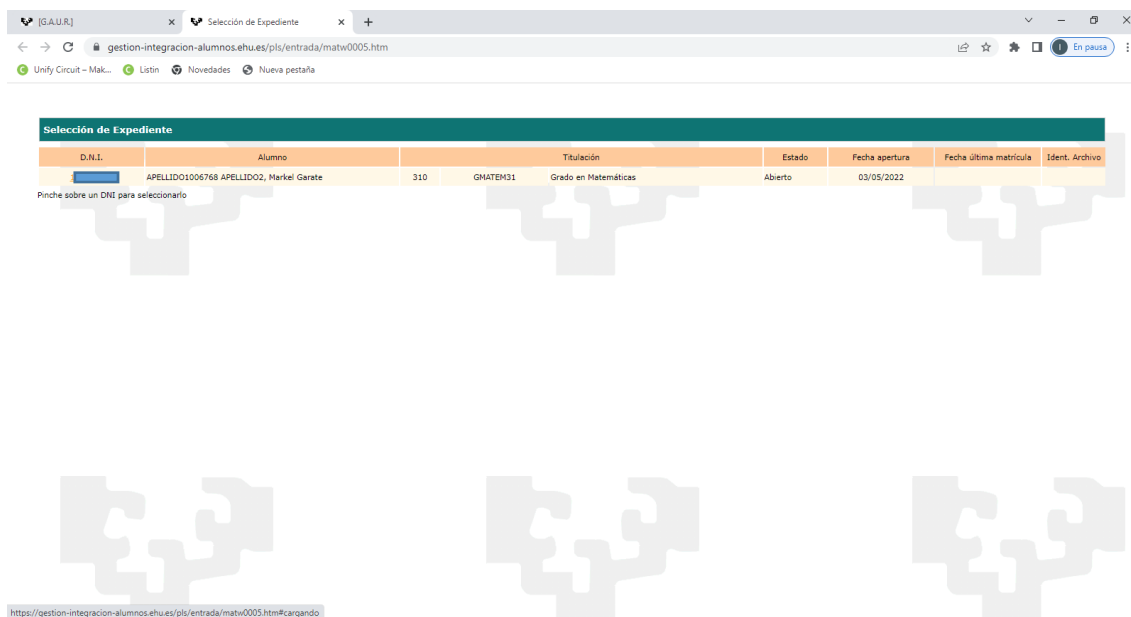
[G.A.U.R.] × Selección de Expediente × +

gestion-integracion-alumnos.ehu.es/pls/entrada/matw0005.htm

En pausa

Unify Circuit – Mak... Listin Novedades Nueva pestaña

Selección de Expediente

| D.N.I. | Alumno | Titulación | | | Estado | Fecha apertura | Fecha última matrícula | Ident. Archivo |
|---|---|---|---|---|---|---|---|---|
| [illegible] | APELLIDO1006768 APELLIDO2, Markel Garate | 310 | GMATEM31 | Grado en Matemáticas | Abierto | 03/05/2022 | | |

Pinche sobre un DNI para seleccionarlo

https://gestion-integracion-alumnos.ehu.es/pls/entrada/matw0005.htm#cargando